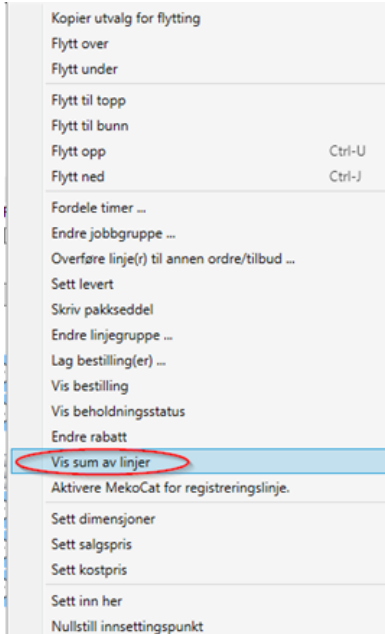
Kopier utvalg for flytting
Flytt over
Flytt under

Flytt til topp
Flytt til bunn
Flytt opp Ctrl-U
Flytt ned Ctrl-J

Fordele timer ...
Endre jobbgruppe ...
Overføre linje(r) til annen ordre/tilbud ...
Sett levert
Skriv pakkseddel
Endre linjegruppe ...
Lag bestilling(er) ...
Vis bestilling
Vis beholdningsstatus
Endre rabatt
Vis sum av linjer
Aktivere MekoCat for registreringslinje.

Sett dimensjoner
Sett salgspris
Sett kostpris

Sett inn her
Nullstill innsettingspunkt